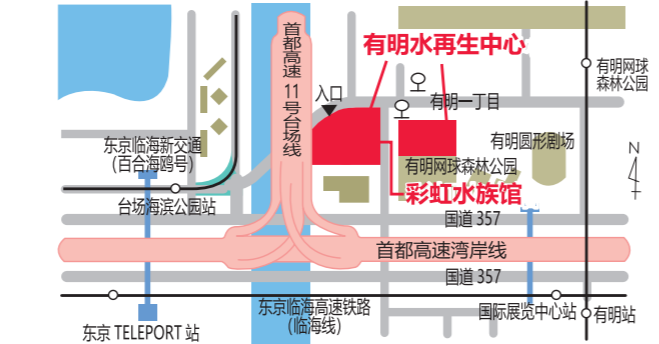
有明水再生中心

首都高速11号台场线

入口

有明一丁目

有明网球森林公园

有明圆形剧场

N

东京临海新交通（百合海鸥号）

台场海滨公园站

有明网球森林公园

彩虹水族馆

国道 357

首都高速湾岸线

国道 357

东京 TELEPORT 站

东京临海高速铁路（临海线）

国际展览中心站

有明站